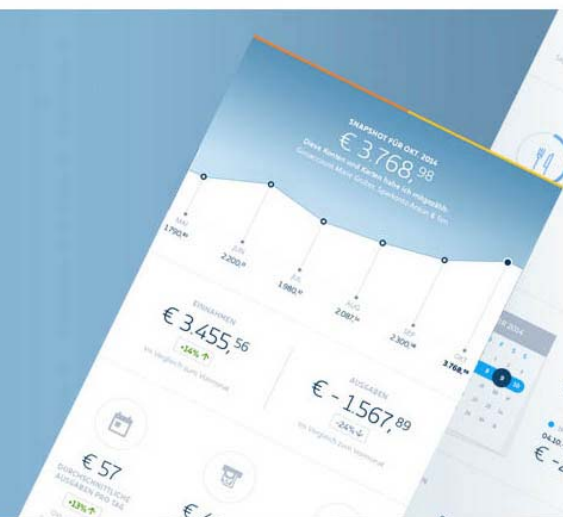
SNAPSHOT FÜR OKT. 2014

€ 3.768,98

Dave Konten und Karten habe ich eingesehen.

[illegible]

MAI
1.790,00

JUN
2.200,00

JUL
1.980,00

AUG
2.087,00

SEP
2.300,00

OKT
3.768,98

EINNAHMEN

€ 3.455,56

+14%

Im Vergleich zum Vormonat

AUSGABEN

€ - 1.567,89

-24%

Im Vergleich zum Vormonat

€ 57

DURCHSCHNITTLICHE AUSGABEN PRO TAG

+13%

€ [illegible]

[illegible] 2014

9

04.10.

€ -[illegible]